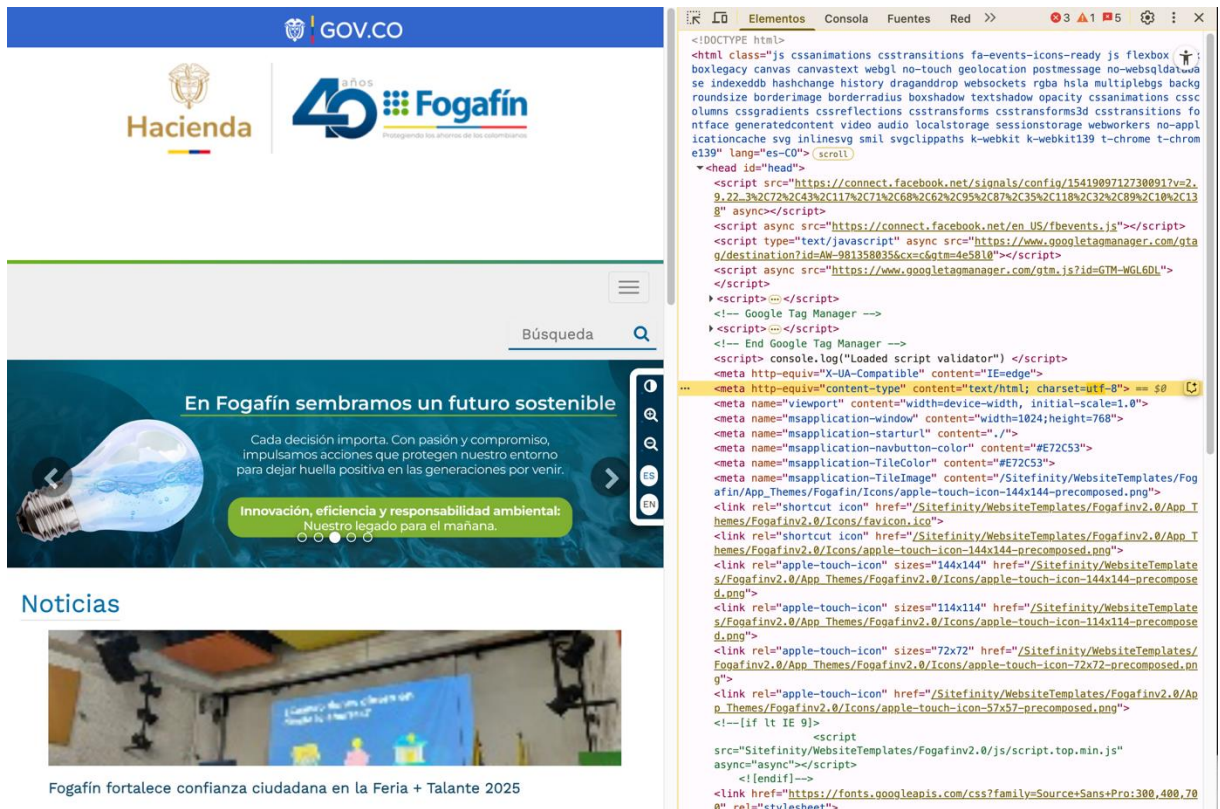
GOV.CO

Hacienda

40 años Fogafín
Protegiendo los ahorros de los colombianos

Búsqueda

En Fogafín sembramos un futuro sostenible

Cada decisión importa. Con pasión y compromiso, impulsamos acciones que protegen nuestro entorno para dejar huella positiva en las generaciones por venir.

Innovación, eficiencia y responsabilidad ambiental: Nuestro legado para el mañana.

ES
EN

Noticias

Fogafín fortalece confianza ciudadana en la Feria + Talante 2025

Elementos Consola Fuentes Red >> 3 1 5

<!DOCTYPE html>
<html class="js cssanimations csstransitions fa-events-icons-ready js flexbox boxlegacy canvas canvastext webgl no-touch geolocation postmessage no-websqldatabase indexeddb hashchange history draganddrop websockets rgba hsla multiplebgs backgroundsize borderimage borderradius boxshadow textshadow opacity cssanimations csscolumns cssgradients cssreflections csstransforms csstransforms3d csstransitions fontface generatedcontent video audio localstorage sessionstorage webworkers no-applicationcache svg inlinesvg smil svgclippaths k-webkit k-webkit139 t-chrome t-chrome139" lang="es-CO"> scroll
<head id="head">
<script src="https://connect.facebook.net/signals/config/1541909712730091?v=2.9.22…3%2C72%2C43%2C117%2C71%2C68%2C62%2C95%2C87%2C35%2C118%2C32%2C89%2C10%2C138" async></script>
<script async src="https://connect.facebook.net/en_US/fbevents.js"></script>
<script type="text/javascript" async src="https://www.googletagmanager.com/gtag/destination?id=AW-981358035&cx=c&gtm=4e5810"></script>
<script async src="https://www.googletagmanager.com/gtm.js?id=GTM-WGL6DL">
</script>
<script> ··· </script>
<!-- Google Tag Manager -->
<script> ··· </script>
<!-- End Google Tag Manager -->
<script> console.log("Loaded script validator") </script>
<meta http-equiv="X-UA-Compatible" content="IE=edge">
<meta http-equiv="content-type" content="text/html; charset=utf-8"> == $0
<meta name="viewport" content="width=device-width, initial-scale=1.0">
<meta name="msapplication-window" content="width=1024;height=768">
<meta name="msapplication-starturl" content="./">
<meta name="msapplication-navbutton-color" content="#E72C53">
<meta name="msapplication-TileColor" content="#E72C53">
<meta name="msapplication-TileImage" content="/Sitefinity/WebsiteTemplates/Fogafin/App_Themes/Fogafin/Icons/apple-touch-icon-144x144-precomposed.png">
<link rel="shortcut icon" href="/Sitefinity/WebsiteTemplates/Fogafinv2.0/App_Themes/Fogafinv2.0/Icons/favicon.ico">
<link rel="shortcut icon" href="/Sitefinity/WebsiteTemplates/Fogafinv2.0/App_Themes/Fogafinv2.0/Icons/apple-touch-icon-144x144-precomposed.png">
<link rel="apple-touch-icon" sizes="144x144" href="/Sitefinity/WebsiteTemplates/Fogafinv2.0/App_Themes/Fogafinv2.0/Icons/apple-touch-icon-144x144-precomposed.png">
<link rel="apple-touch-icon" sizes="114x114" href="/Sitefinity/WebsiteTemplates/Fogafinv2.0/App_Themes/Fogafinv2.0/Icons/apple-touch-icon-114x114-precomposed.png">
<link rel="apple-touch-icon" sizes="72x72" href="/Sitefinity/WebsiteTemplates/Fogafinv2.0/App_Themes/Fogafinv2.0/Icons/apple-touch-icon-72x72-precomposed.png">
<link rel="apple-touch-icon" href="/Sitefinity/WebsiteTemplates/Fogafinv2.0/App_Themes/Fogafinv2.0/Icons/apple-touch-icon-57x57-precomposed.png">
<!--[if lt IE 9]>
<script src="Sitefinity/WebsiteTemplates/Fogafinv2.0/js/script.top.min.js" async="async"></script>
<![endif]-->
<link href="https://fonts.googleapis.com/css?family=Source+Sans+Pro:300,400,700" rel="stylesheet">